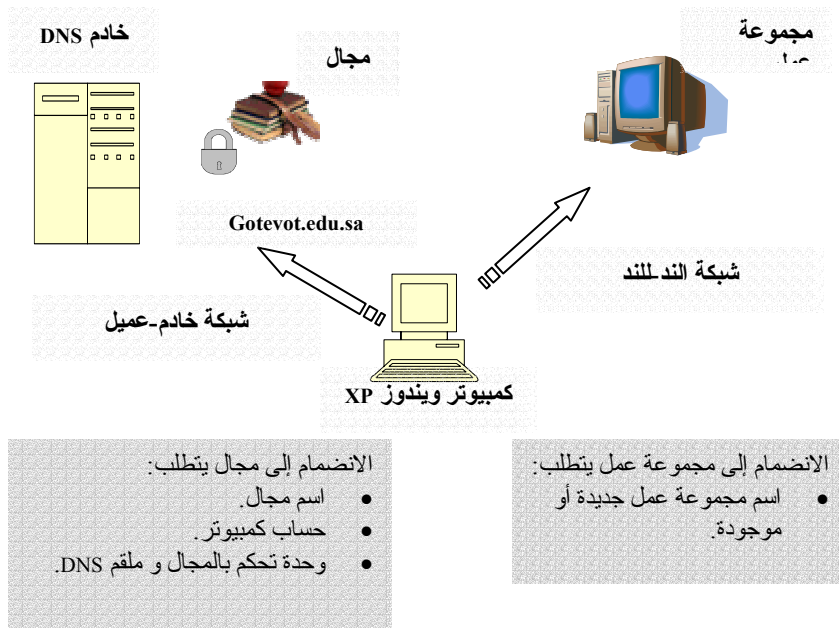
خادم DNS

مجال

مجموعة عمل

Gotevot.edu.sa

شبكة الند-للند

شبكة خادم-عميل

كمبيوتر ويندوز XP

الانضمام إلى مجال يتطلب:
- اسم مجال.
- حساب كمبيوتر.
- وحدة تحكم بالمجال و ملقم DNS.

الانضمام إلى مجموعة عمل يتطلب:
- اسم مجموعة عمل جديدة أو موجودة.